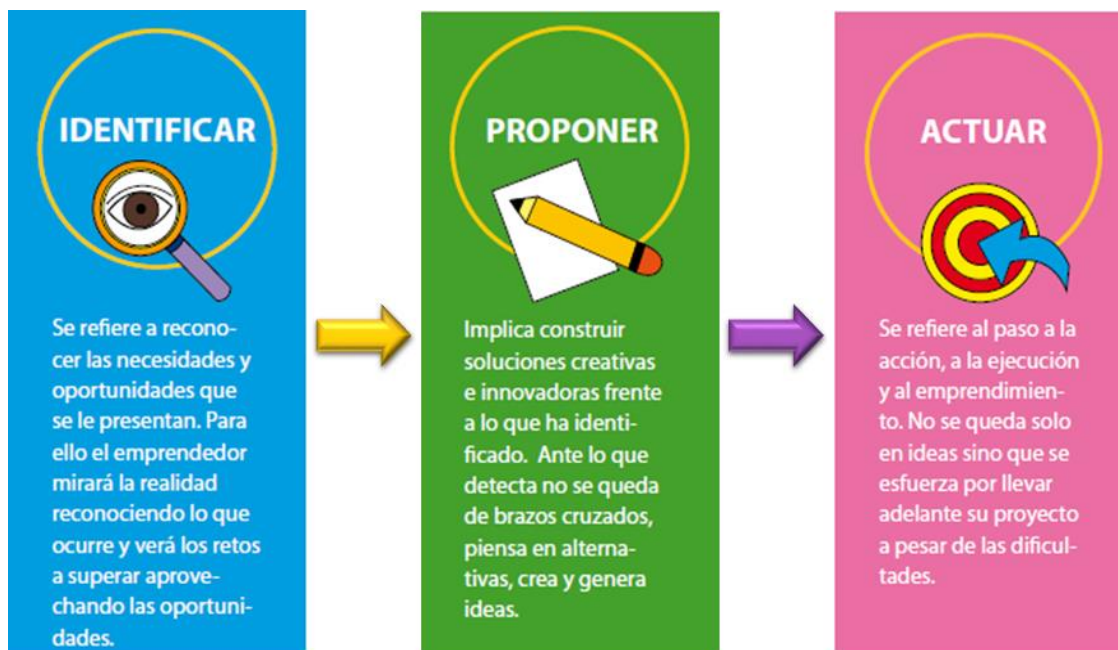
IDENTIFICAR

Se refiere a reconocer las necesidades y oportunidades que se le presentan. Para ello el emprendedor mirará la realidad reconociendo lo que ocurre y verá los retos a superar aprovechando las oportunidades.

PROPONER

Implica construir soluciones creativas e innovadoras frente a lo que ha identificado. Ante lo que detecta no se queda de brazos cruzados, piensa en alternativas, crea y genera ideas.

ACTUAR

Se refiere al paso a la acción, a la ejecución y al emprendimiento. No se queda solo en ideas sino que se esfuerza por llevar adelante su proyecto a pesar de las dificultades.